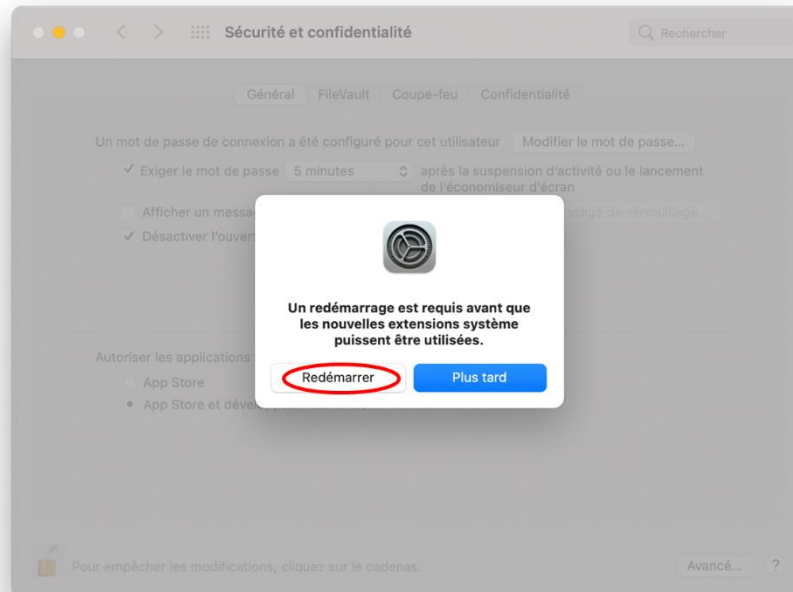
Sécurité et confidentialité

Rechercher

Général FileVault Coupe-feu Confidentialité

Un mot de passe de connexion a été configuré pour cet utilisateur Modifier le mot de passe...

✓ Exiger le mot de passe 5 minutes après la suspension d'activité ou le lancement de l'économiseur d'écran

Afficher un messa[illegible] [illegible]ssage de verrouillage...

✓ Désactiver l'ouvert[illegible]

Autoriser les applications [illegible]

App Store

App Store et dével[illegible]

Un redémarrage est requis avant que les nouvelles extensions système puissent être utilisées.

Redémarrer

Plus tard

Pour empêcher les modifications, cliquez sur le cadenas.

Avancé...

?